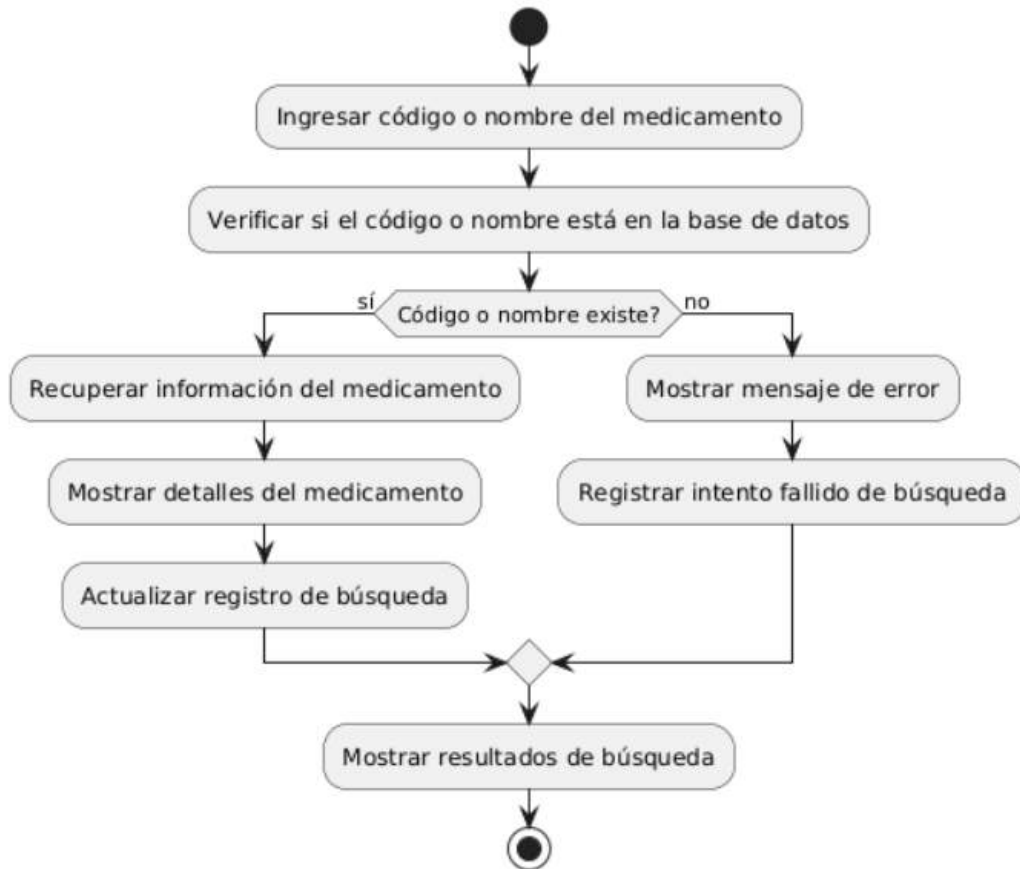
Ingresar código o nombre del medicamento

Verificar si el código o nombre está en la base de datos

sí

Código o nombre existe?

no

Recuperar información del medicamento

Mostrar detalles del medicamento

Actualizar registro de búsqueda

Mostrar mensaje de error

Registrar intento fallido de búsqueda

Mostrar resultados de búsqueda